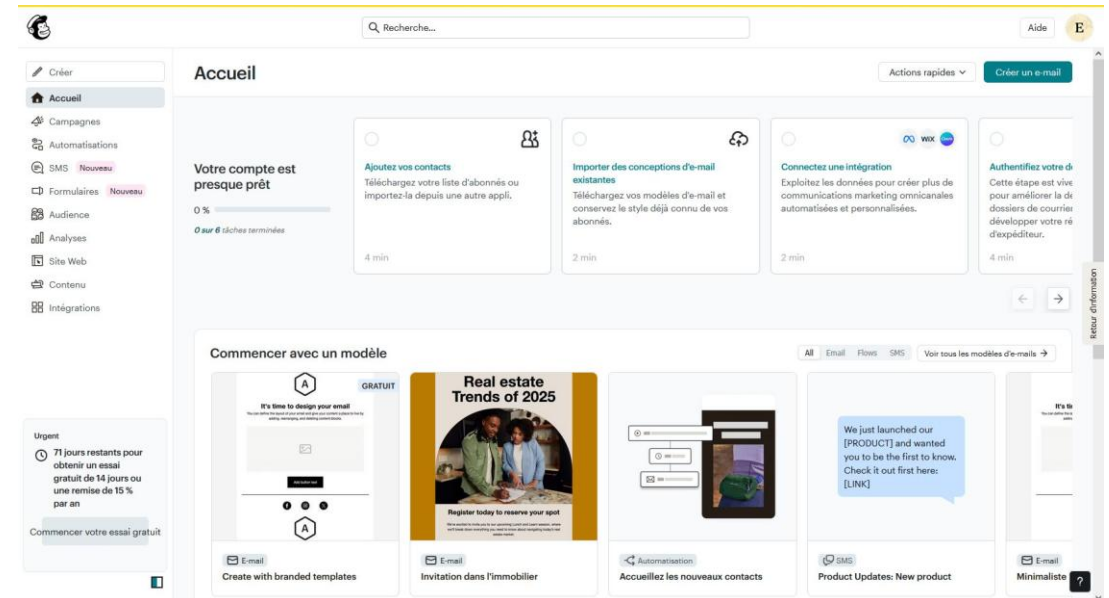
Recherche...

Aide E

Créer
Accueil
Campagnes
Automatisations
SMS Nouveau
Formulaires Nouveau
Audience
Analyses
Site Web
Contenu
Intégrations

Urgent
71 jours restants pour obtenir un essai gratuit de 14 jours ou une remise de 15 % par an

Commencer votre essai gratuit

Accueil

Actions rapides
Créer un e-mail

Votre compte est presque prêt
0 %
0 sur 6 tâches terminées

Ajoutez vos contacts
Téléchargez votre liste d'abonnés ou importez-la depuis une autre appli.
4 min

Importer des conceptions d'e-mail existantes
Téléchargez vos modèles d'e-mail et conservez le style déjà connu de vos abonnés.
2 min

Connectez une intégration
Exploitez les données pour créer plus de communications marketing omnicanales automatisées et personnalisées.
2 min

Authentifiez votre d
Cette étape est vive pour améliorer la de dossiers de courrier développer votre ré d'expéditeur.
4 min

Retour d'information

Commencer avec un modèle

All Email Flows SMS
Voir tous les modèles d'e-mails →

GRATUIT
It's time to design your email
Add button text

Real estate Trends of 2025
Register today to reserve your spot

We just launched our [PRODUCT] and wanted you to be the first to know. Check it out first here: [LINK]

It's ti

E-mail
Create with branded templates

E-mail
Invitation dans l'immobilier

Automatisation
Accueillez les nouveaux contacts

SMS
Product Updates: New product

E-mail
Minimaliste

?